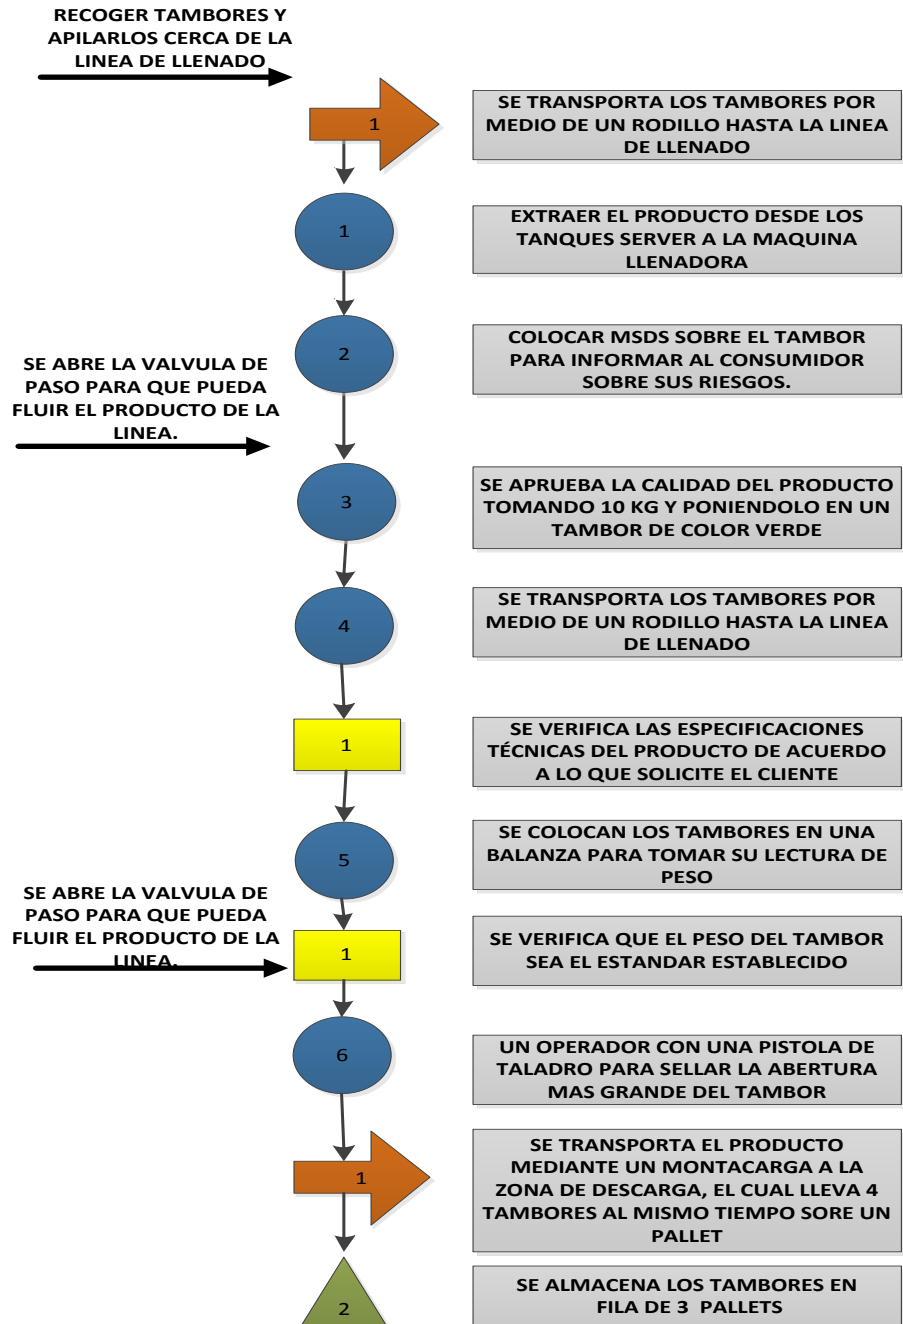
RECOGER TAMBORES Y APILARLOS CERCA DE LA LINEA DE LLENADO

1

SE TRANSPORTA LOS TAMBORES POR MEDIO DE UN RODILLO HASTA LA LINEA DE LLENADO

1

EXTRAER EL PRODUCTO DESDE LOS TANQUES SERVER A LA MAQUINA LLENADORA

SE ABRE LA VALVULA DE PASO PARA QUE PUEDA FLUIR EL PRODUCTO DE LA LINEA.

2

COLOCAR MSDS SOBRE EL TAMBOR PARA INFORMAR AL CONSUMIDOR SOBRE SUS RIESGOS.

3

SE APRUEBA LA CALIDAD DEL PRODUCTO TOMANDO 10 KG Y PONIENDOLO EN UN TAMBOR DE COLOR VERDE

4

SE TRANSPORTA LOS TAMBORES POR MEDIO DE UN RODILLO HASTA LA LINEA DE LLENADO

1

SE VERIFICA LAS ESPECIFICACIONES TÉCNICAS DEL PRODUCTO DE ACUERDO A LO QUE SOLICITE EL CLIENTE

5

SE COLOCAN LOS TAMBORES EN UNA BALANZA PARA TOMAR SU LECTURA DE PESO

SE ABRE LA VALVULA DE PASO PARA QUE PUEDA FLUIR EL PRODUCTO DE LA LINEA.

1

SE VERIFICA QUE EL PESO DEL TAMBOR SEA EL ESTANDAR ESTABLECIDO

6

UN OPERADOR CON UNA PISTOLA DE TALADRO PARA SELLAR LA ABERTURA MAS GRANDE DEL TAMBOR

1

SE TRANSPORTA EL PRODUCTO MEDIANTE UN MONTACARGA A LA ZONA DE DESCARGA, EL CUAL LLEVA 4 TAMBORES AL MISMO TIEMPO SORE UN PALLET

2

SE ALMACENA LOS TAMBORES EN FILA DE 3 PALLETS